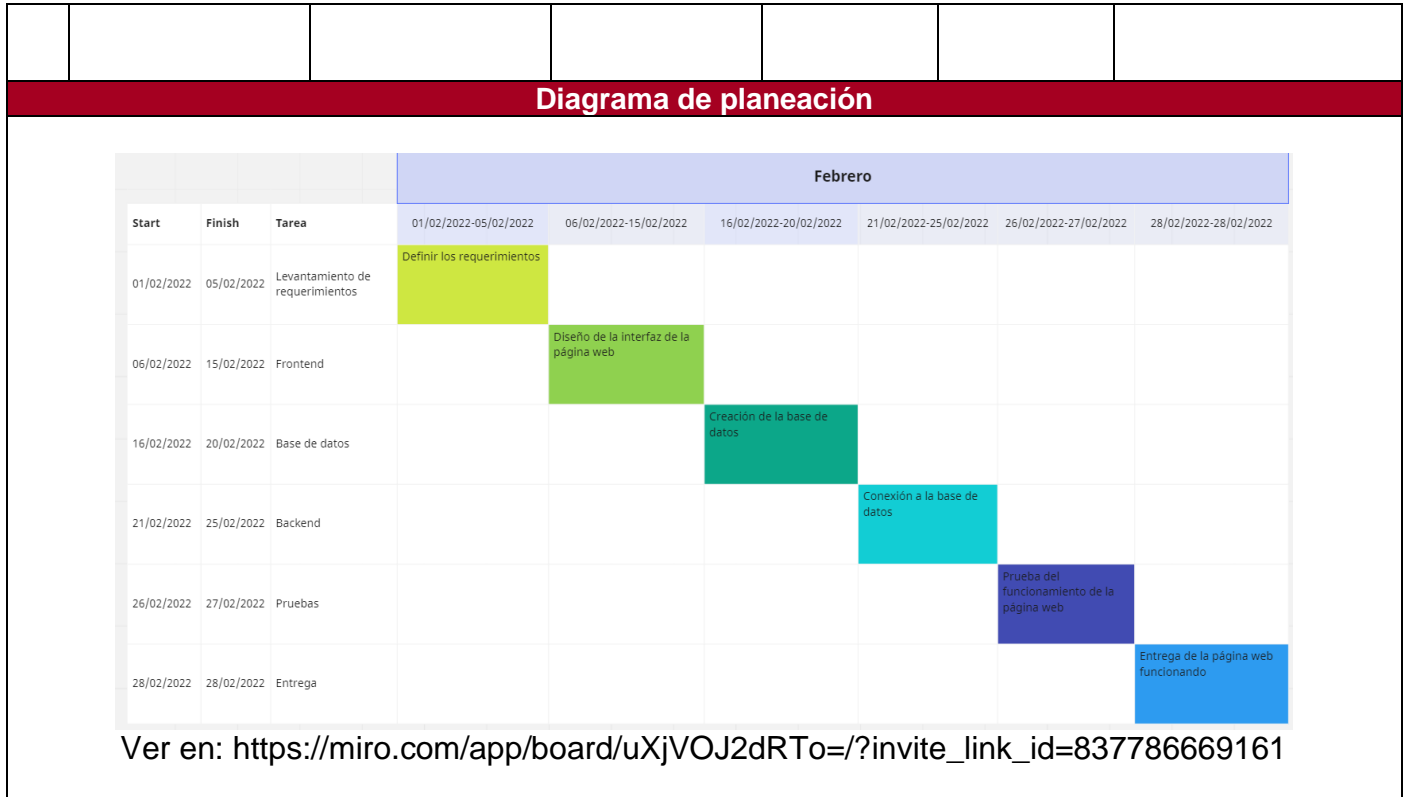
Diagrama de planeación

| Start | Finish | Tarea | 01/02/2022-05/02/2022 | 06/02/2022-15/02/2022 | 16/02/2022-20/02/2022 | 21/02/2022-25/02/2022 | 26/02/2022-27/02/2022 | 28/02/2022-28/02/2022 |
|---|---|---|---|---|---|---|---|---|
| | | | Febrero | | | | | |
| 01/02/2022 | 05/02/2022 | Levantamiento de requerimientos | Definir los requerimientos | | | | | |
| 06/02/2022 | 15/02/2022 | Frontend | | Diseño de la interfaz de la página web | | | | |
| 16/02/2022 | 20/02/2022 | Base de datos | | | Creación de la base de datos | | | |
| 21/02/2022 | 25/02/2022 | Backend | | | | Conexión a la base de datos | | |
| 26/02/2022 | 27/02/2022 | Pruebas | | | | | Prueba del funcionamiento de la página web | |
| 28/02/2022 | 28/02/2022 | Entrega | | | | | | Entrega de la página web funcionando |

Ver en: https://miro.com/app/board/uXjVOJ2dRTo=/?invite_link_id=837786669161